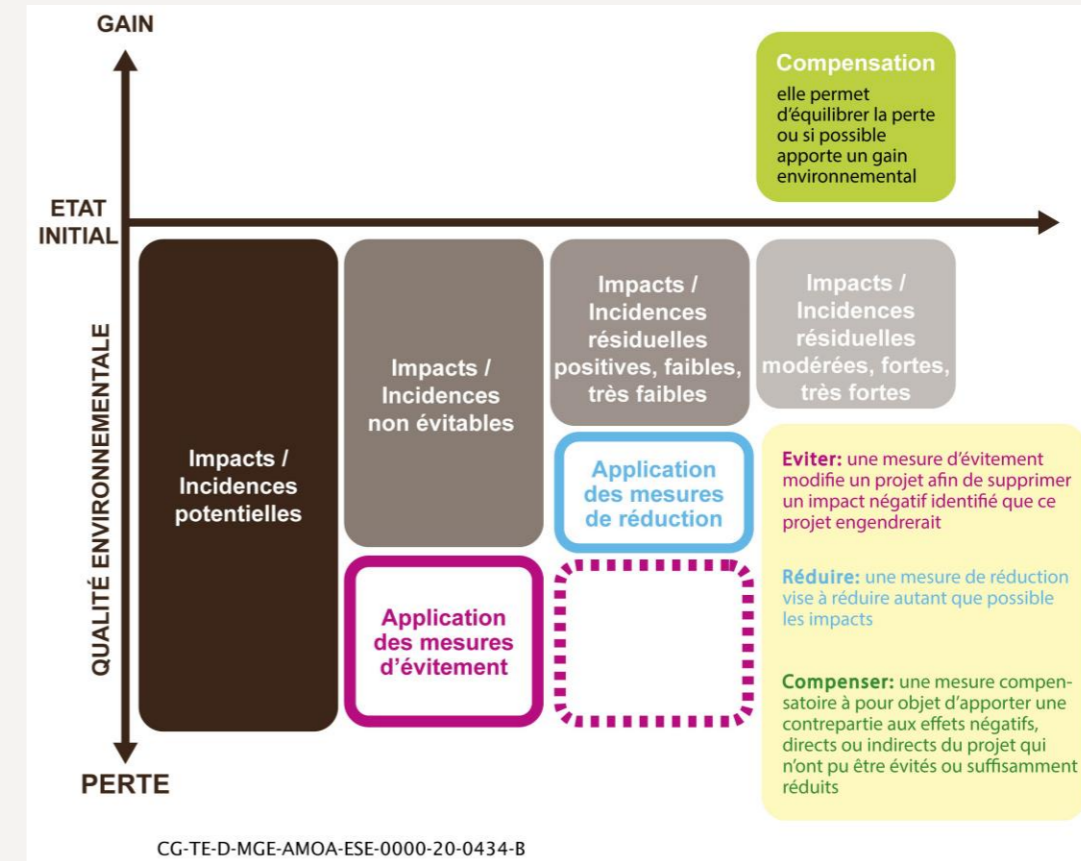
GAIN

Compensation
elle permet d'équilibrer la perte ou si possible apporte un gain environnemental

ETAT INITIAL

QUALITÉ ENVIRONNEMENTALE

Impacts / Incidences potentielles

Impacts / Incidences non évitables

Impacts / Incidences résiduelles positives, faibles, très faibles

Impacts / Incidences résiduelles modérées, fortes, très fortes

Application des mesures de réduction

Application des mesures d'évitement

Eviter: une mesure d'évitement modifie un projet afin de supprimer un impact négatif identifié que ce projet engendrerait

Réduire: une mesure de réduction vise à réduire autant que possible les impacts

Compenser: une mesure compensatoire à pour objet d'apporter une contrepartie aux effets négatifs, directs ou indirects du projet qui n'ont pu être évités ou suffisamment réduits

PERTE

CG-TE-D-MGE-AMOA-ESE-0000-20-0434-B